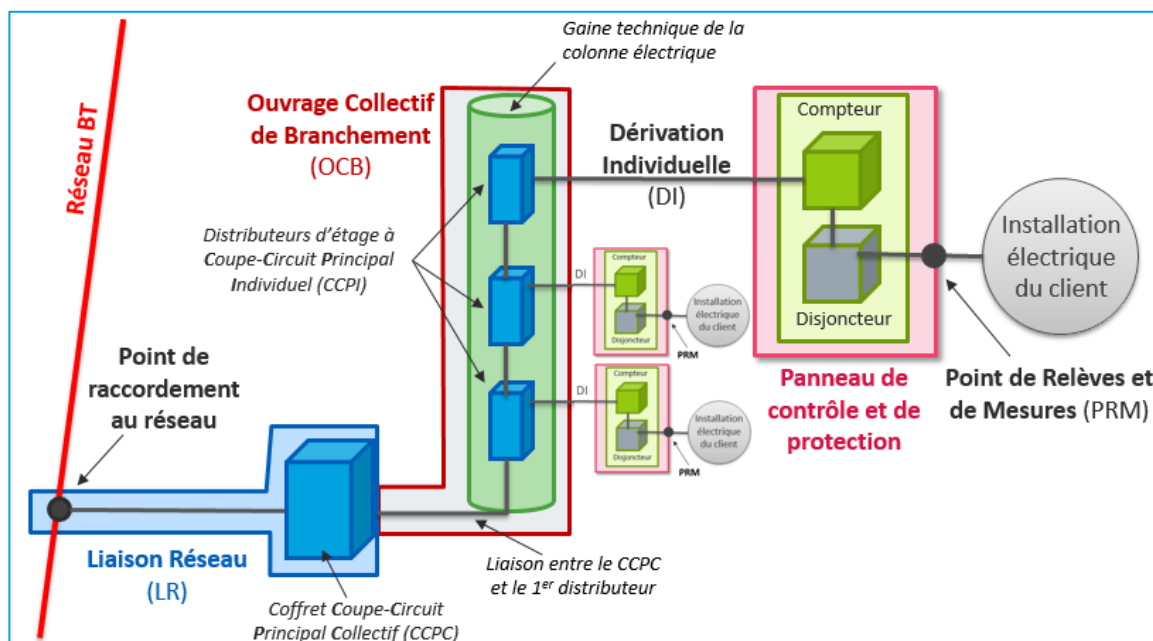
Réseau BT

Gaine technique de la colonne électrique

Ouvrage Collectif de Branchement (OCB)

Dérivation Individuelle (DI)

Compteur

Disjoncteur

Installation électrique du client

Distributeurs d'étage à Coupe-Circuit Principal Individuel (CCPI)

DI

Compteur

Disjoncteur

Installation électrique du client

PRM

DI

Compteur

Disjoncteur

Installation électrique du client

PRM

Point de raccordement au réseau

Panneau de contrôle et de protection

Point de Relèves et de Mesures (PRM)

Liaison Réseau (LR)

Liaison entre le CCPC et le 1$^{er}$ distributeur

Coffret Coupe-Circuit Principal Collectif (CCPC)